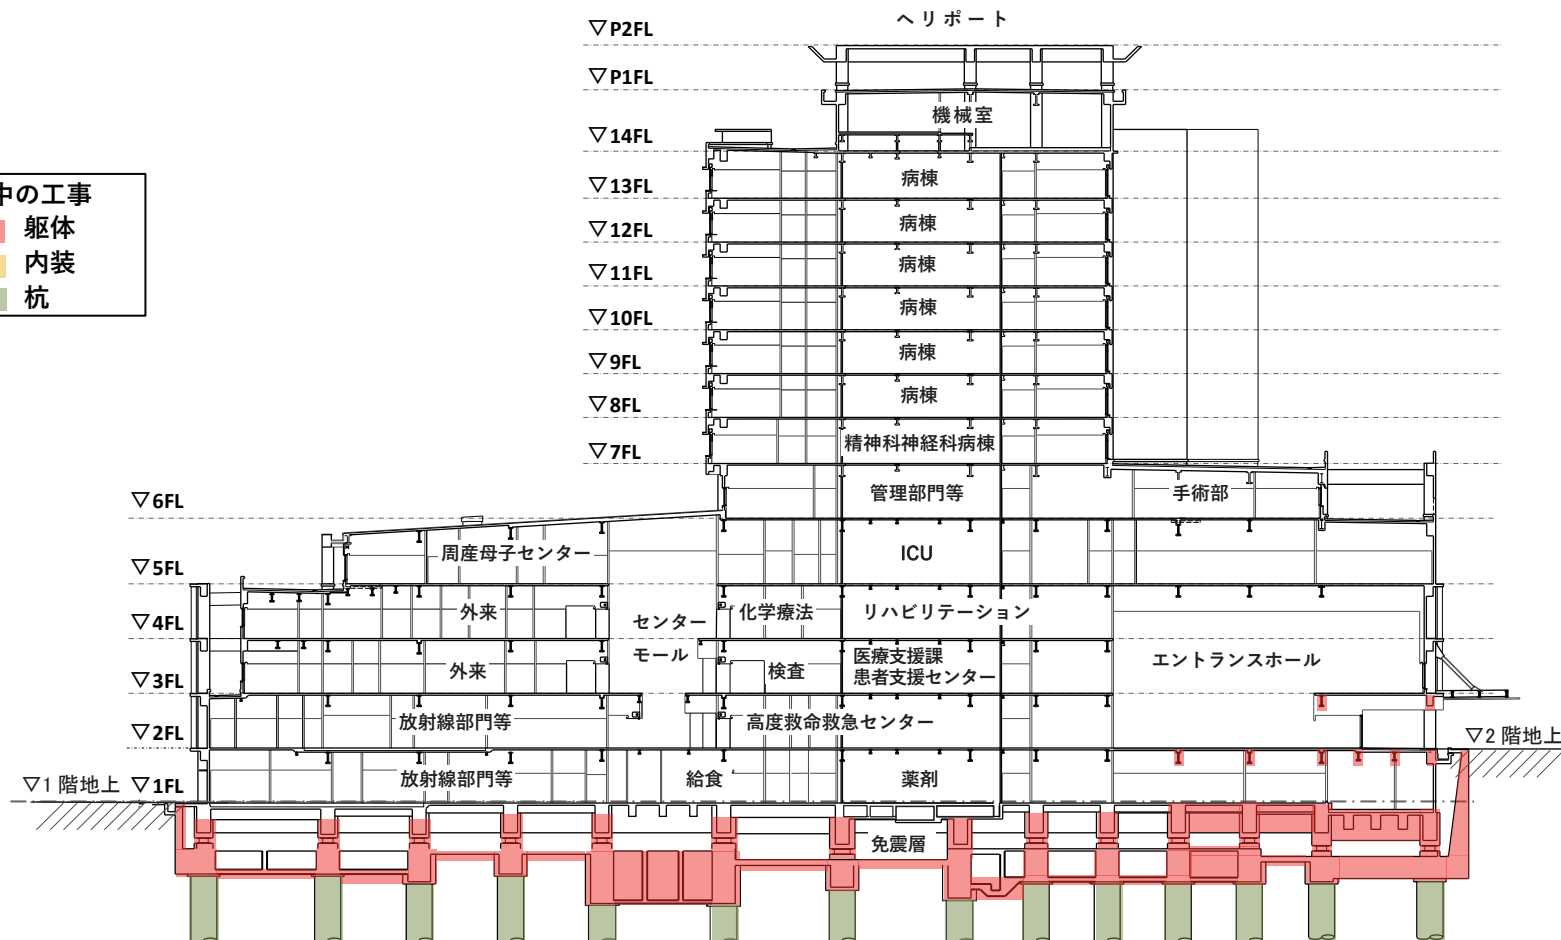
中の工事
躯体
内装
杭

▽P2FL
ヘリポート
▽P1FL
機械室
▽14FL
▽13FL
病棟
▽12FL
病棟
▽11FL
病棟
▽10FL
病棟
▽9FL
病棟
▽8FL
病棟
▽7FL
精神科神経科病棟
▽6FL
管理部門等
手術部
▽5FL
周産母子センター
ICU
▽4FL
外来
センター
化学療法
リハビリテーション
モール
▽3FL
外来
検査
医療支援課
患者支援センター
エントランスホール
▽2FL
放射線部門等
高度救命救急センター
▽2 階地上
▽1 階地上
▽1FL
放射線部門等
給食
薬剤
免震層